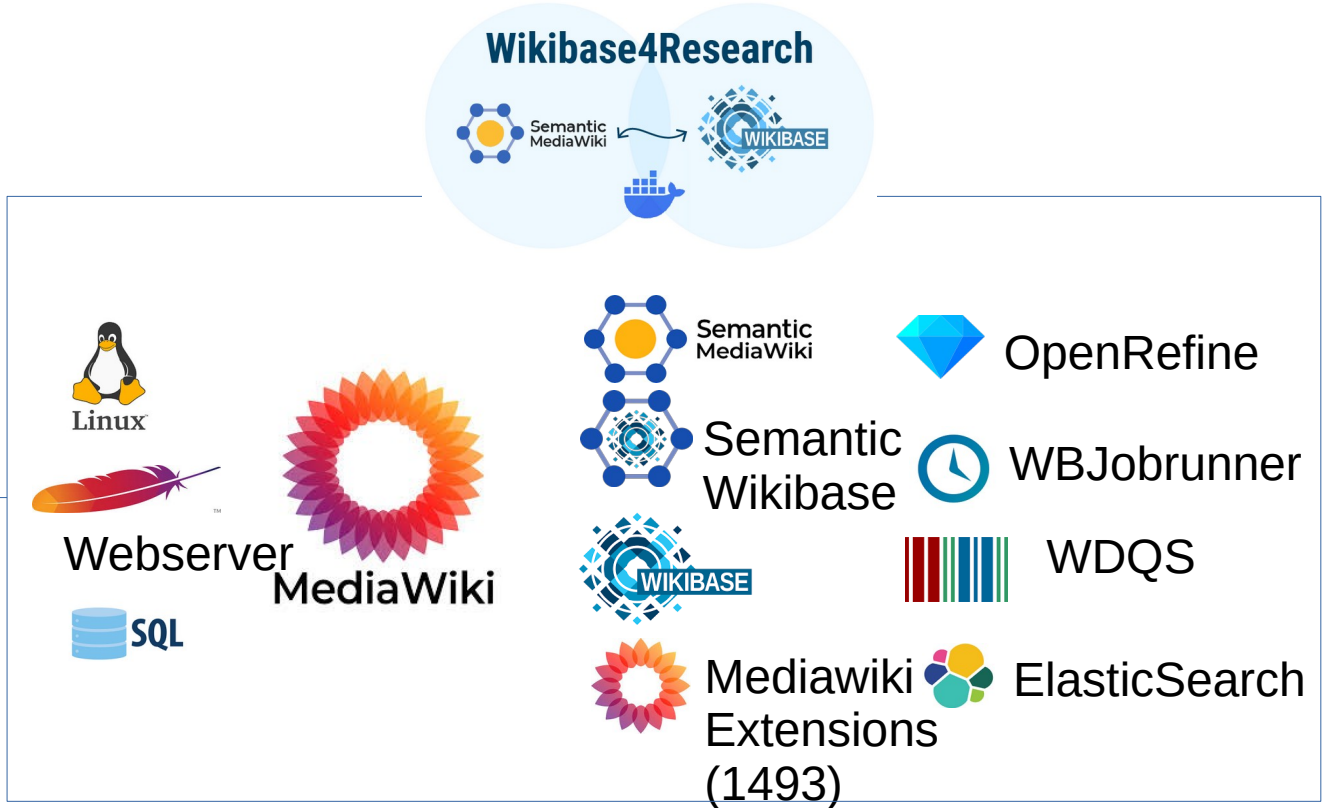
Wikibase4Research

Semantic MediaWiki

WIKIBASE

Linux

Webserver

SQL

MediaWiki

Semantic MediaWiki

OpenRefine

Semantic Wikibase

WBJobrunner

WIKIBASE

WDQS

Mediawiki Extensions (1493)

ElasticSearch